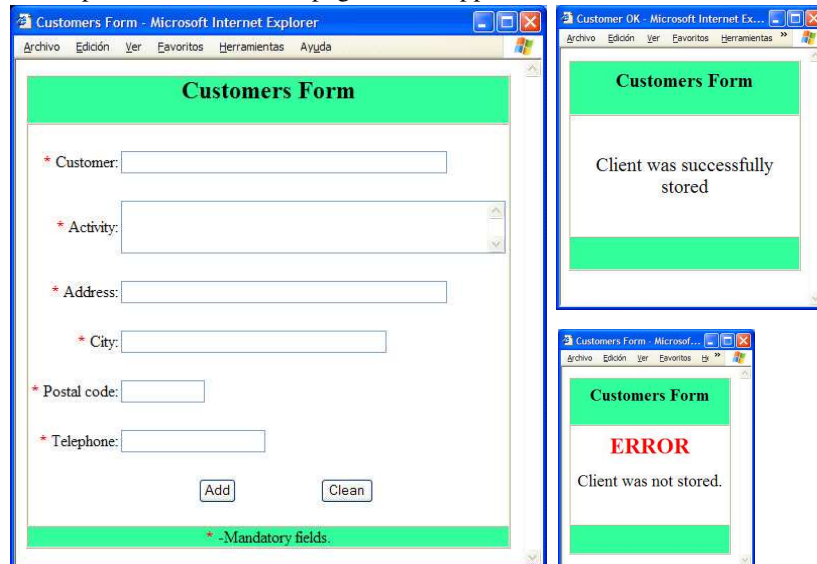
Customers Form - Microsoft Internet Explorer

Archivo Edición Ver Favoritos Herramientas Ayuda

Customers Form

* Customer:

* Activity:

* Address:

* City:

* Postal code:

* Telephone:

Add Clean

* -Mandatory fields.

Customer OK - Microsoft Internet Ex...

Archivo Edición Ver Favoritos Herramientas »

Customers Form

Client was successfully stored

Customers Form - Microsof...

Archivo Edición Ver Favoritos H »

Customers Form

ERROR

Client was not stored.